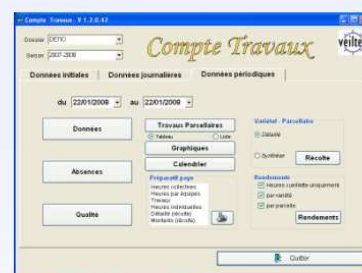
Compte Travaux - V 1.2.0.43

Dossier DEMO
Saison 2007-2008

Compte Travaux

veilte

Données initiales | Données journalières | Données périodiques

du 22/01/2008 au 22/01/2008

Données

Travaux Parcellaires
Tableau
Liste

Graphiques

Calendrier

Variété - Parcellaire
Détaillé
Synthèse
Récolte

Absences

Préparatif paye
Heures collectives
Heures par équipes
Travaux
Heures individuelles
Détaillé (récolte)
Montants (récolte)

Rendements
Heures comptées uniquement
par variété
par parcelle
Rendements

Qualité

Quitter